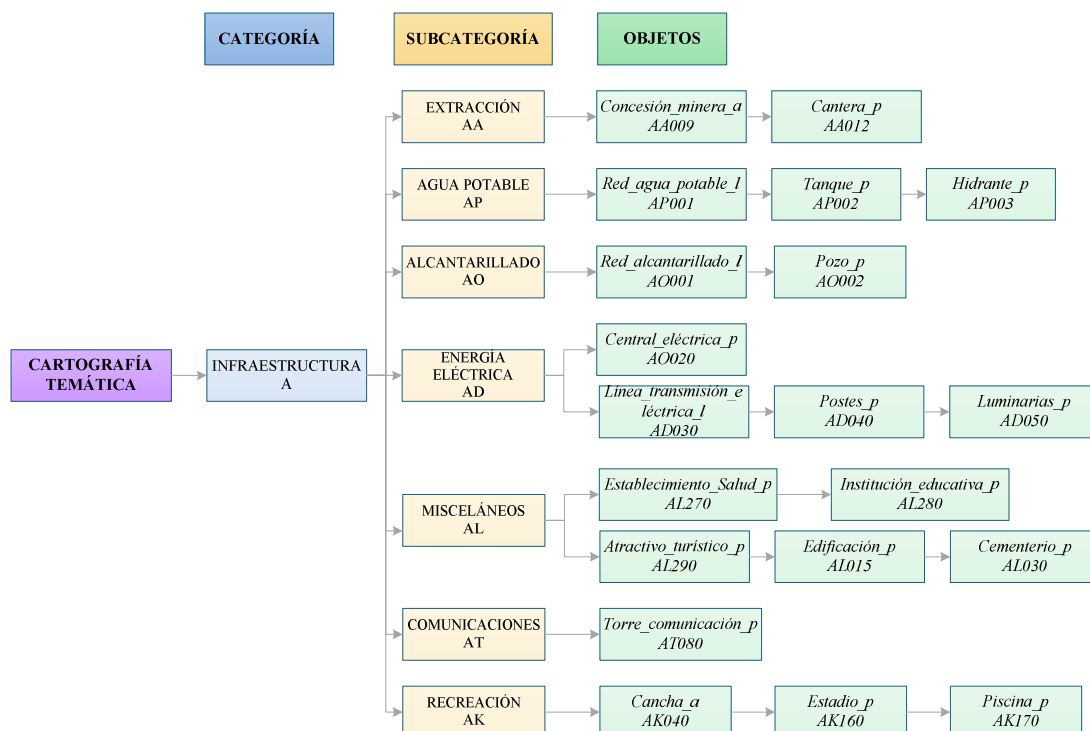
CATEGORÍA

SUBCATEGORÍA

OBJETOS

CARTOGRAFÍA TEMÁTICA

INFRAESTRUCTURA A

EXTRACCIÓN AA

Concesión_minera_a AA009

Cantera_p AA012

AGUA POTABLE AP

Red_agua_potable_l AP001

Tanque_p AP002

Hidrante_p AP003

ALCANTARILLADO AO

Red_alcantarillado_l AO001

Pozo_p AO002

ENERGÍA ELÉCTRICA AD

Central_eléctrica_p AO020

Línea_transmisión_eléctrica_l AD030

Postes_p AD040

Luminarias_p AD050

MISCELÁNEOS AL

Establecimiento_Salud_p AL270

Institución_educativa_p AL280

Atractivo_turístico_p AL290

Edificación_p AL015

Cementerio_p AL030

COMUNICACIONES AT

Torre_comunicación_p AT080

RECREACIÓN AK

Cancha_a AK040

Estadio_p AK160

Piscina_p AK170